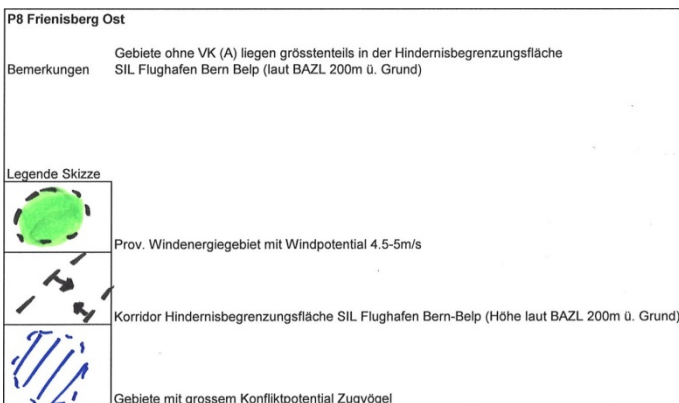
P8 Frienisberg Ost

Bemerkungen Gebiete ohne VK (A) liegen grösstenteils in der Hindernisbegrenzungsfläche SIL Flughafen Bern Belp (laut BAZL 200m ü. Grund)

Legende Skizze

Prov. Windenergiegebiet mit Windpotential 4.5-5m/s

Korridor Hindernisbegrenzungsfläche SIL Flughafen Bern-Belp (Höhe laut BAZL 200m ü. Grund)

Gebiete mit grossem Konfliktpotential Zugvögel